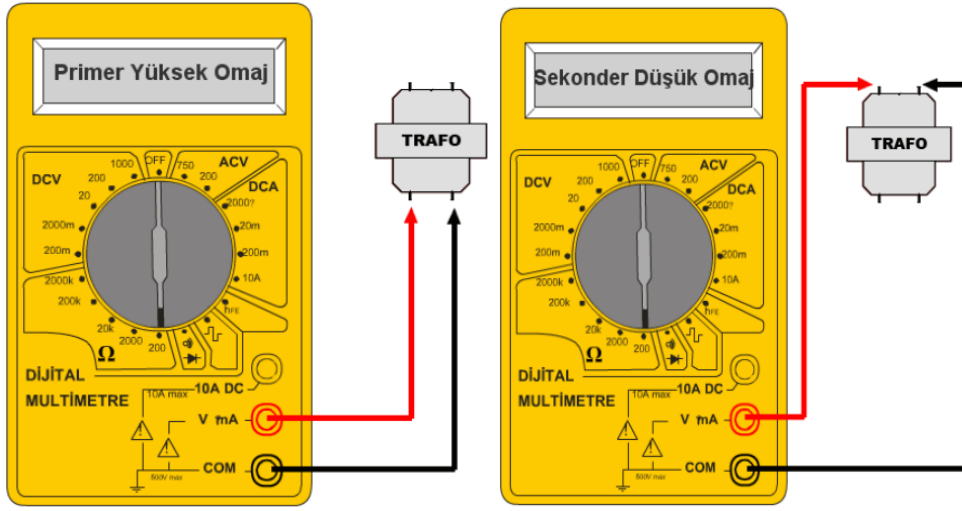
Primer Yüksek Omaj

TRAFO

DCV
1000
OFF
750
ACV
200
200
20
DCA
2000?
2000m
20m
200m
200m
2000k
10A
200k
hFE
20k
2000
200
Ω
DİJİTAL
MULTİMETRE
10A DC
10A max
V mA
COM
500V max

Sekonder Düşük Omaj

TRAFO

DCV
1000
OFF
750
ACV
200
200
20
DCA
2000?
2000m
20m
200m
200m
2000k
10A
200k
hFE
20k
2000
200
Ω
DİJİTAL
MULTİMETRE
10A DC
10A max
V mA
COM
500V max